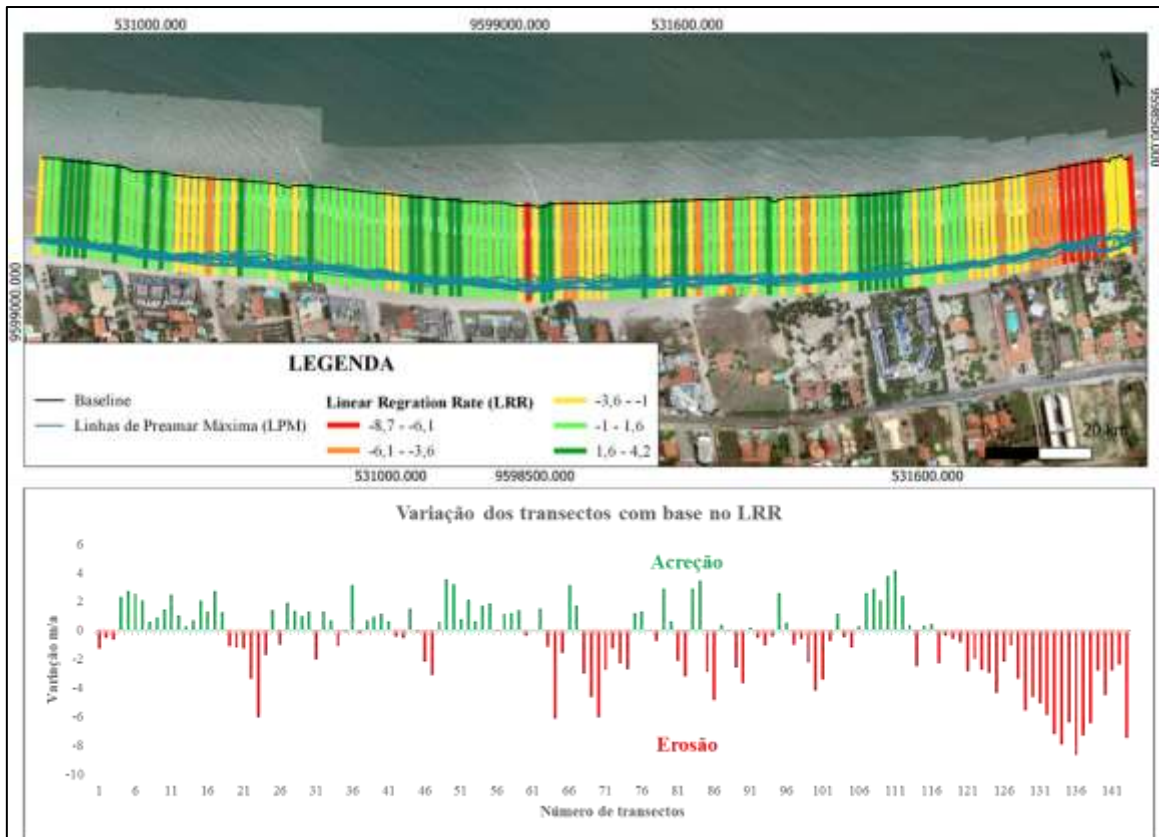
531000.000

9599000.000

531600.000

9599500.000

9599000.000

N

LEGENDA

Baseline

Linhas de Preamar Máxima (LPM)

Linear Regration Rate (LRR)

-8,7 - -6,1

-6,1 - -3,6

-3,6 - -1

-1 - 1,6

1,6 - 4,2

20 km

531000.000

9598500.000

531600.000

Variação dos transectos com base no LRR

Acreção

Erosão

Variação m/a

6
4
2
0
-2
-4
-6
-8
-10

1 6 11 16 21 26 31 36 41 46 51 56 61 66 71 76 81 86 91 96 101 106 111 116 121 126 131 136 141

Número de transectos